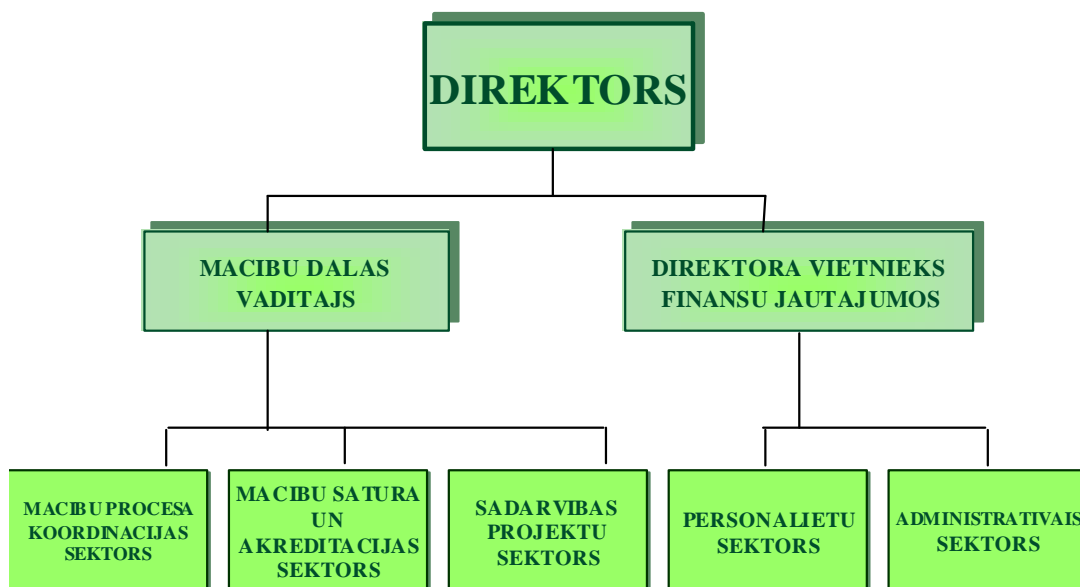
DIREKTORS

MACIBU DALAS VADITAJS

DIREKTORA VIETNIEKS FINANSU JAUTAJUMOS

MACIBU PROCESA KOORDINACIJAS SEKTORS

MACIBU SATURA UN AKREDITACIJAS SEKTORS

SADARVIBAS PROJEKTU SEKTORS

PERSONALIETU SEKTORS

ADMINISTRATIVAIS SEKTORS